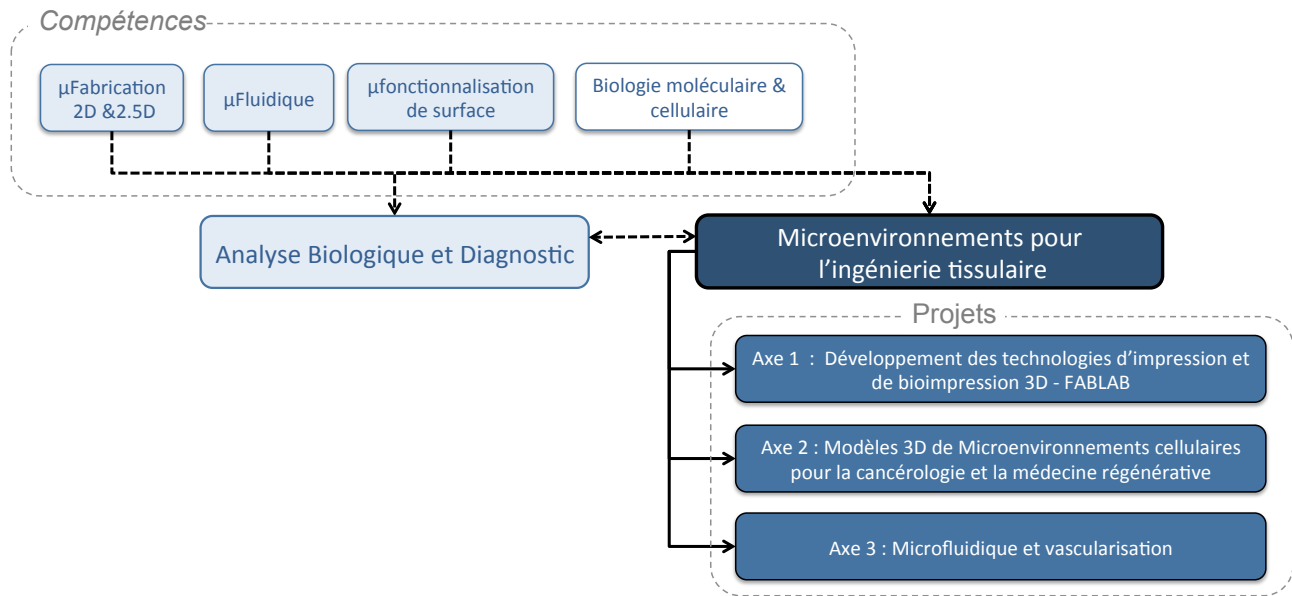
Compétences

µFabrication 2D &2.5D

µFluidique

µfonctionnalisation de surface

Biologie moléculaire & cellulaire

Analyse Biologique et Diagnostic

Microenvironnements pour l'ingénierie tissulaire

Projets

Axe 1 : Développement des technologies d'impression et de bioimpression 3D - FABLAB

Axe 2 : Modèles 3D de Microenvironnements cellulaires pour la cancérologie et la médecine régénérative

Axe 3 : Microfluidique et vascularisation